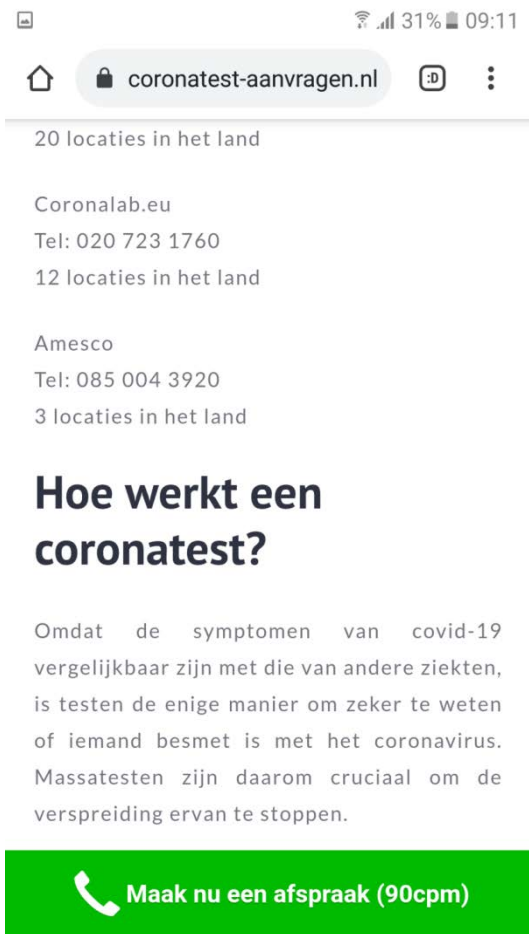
31% 09:11

coronatest-aanvragen.nl

:D

20 locaties in het land

Coronalab.eu
Tel: 020 723 1760
12 locaties in het land

Amesco
Tel: 085 004 3920
3 locaties in het land

Hoe werkt een coronatest?

Omdat de symptomen van covid-19 vergelijkbaar zijn met die van andere ziekten, is testen de enige manier om zeker te weten of iemand besmet is met het coronavirus. Massatesten zijn daarom cruciaal om de verspreiding ervan te stoppen.

Maak nu een afspraak (90cpm)